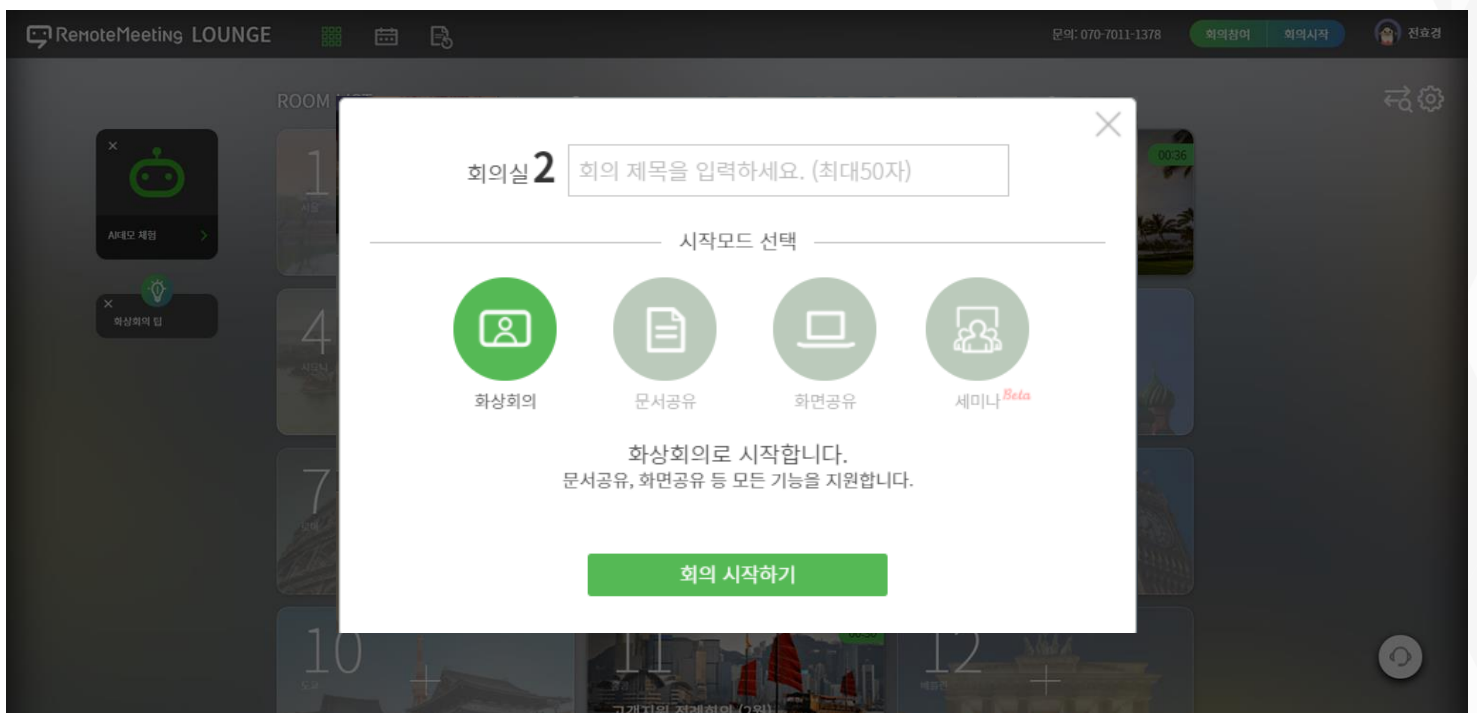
RemoteMeeting LOUNGE

문의: 070-7011-1378 회의참여 회의시작 전효경

ROOM

AI데모 체험

화상회의 팁

1

4

7

10

11

12

00:36

회의실 2 회의 제목을 입력하세요. (최대50자)

시작모드 선택

화상회의

문서공유

화면공유

세미나 Beta

화상회의로 시작합니다.
문서공유, 화면공유 등 모든 기능을 지원합니다.

회의 시작하기